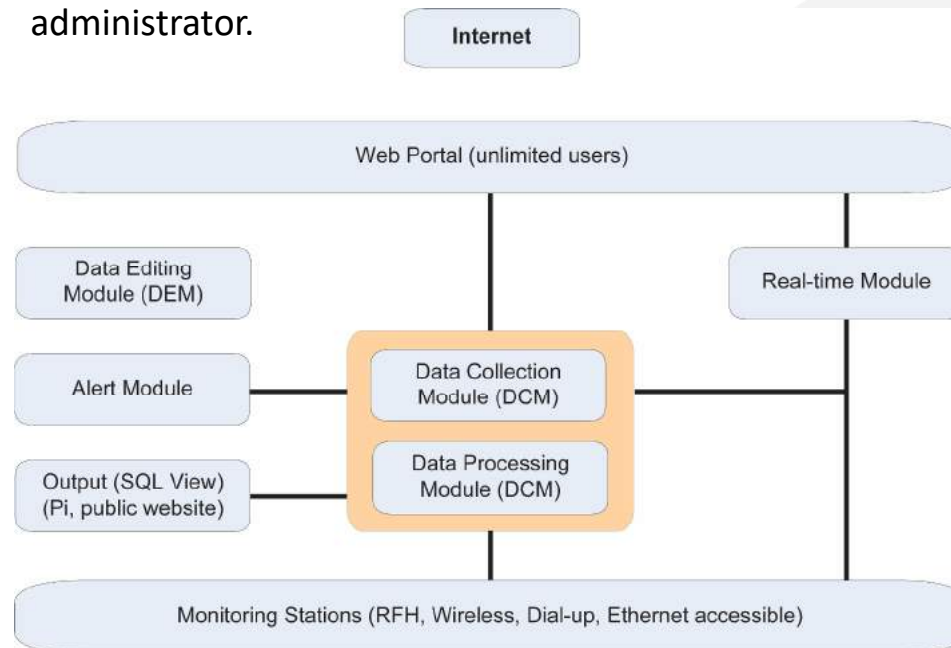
administrator.

Internet

Web Portal (unlimited users)

Data Editing Module (DEM)

Real-time Module

Alert Module

Data Collection Module (DCM)

Output (SQL View) (Pi, public website)

Data Processing Module (DCM)

Monitoring Stations (RFH, Wireless, Dial-up, Ethernet accessible)